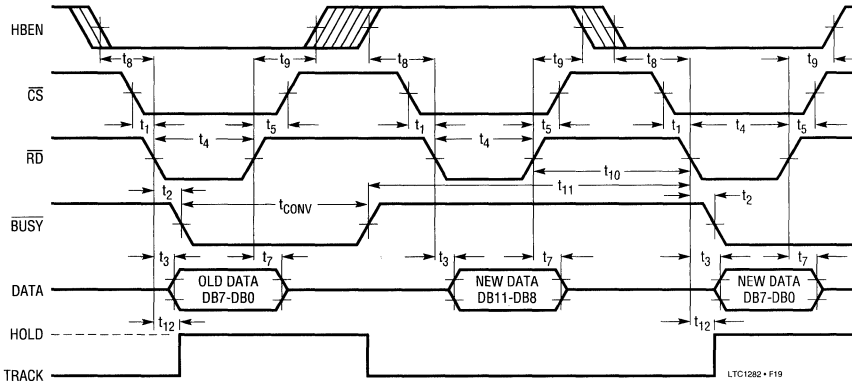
HBEN
$t_8$
$t_9$
$t_8$
$t_9$
$t_8$
$t_9$
$\overline{CS}$
$t_1$
$t_4$
$t_5$
$t_1$
$t_4$
$t_5$
$t_1$
$t_4$
$t_5$
$\overline{RD}$
$t_{10}$
$t_2$
$t_{11}$
$t_{CONV}$
$t_2$
$\overline{BUSY}$
$t_3$
$t_7$
$t_3$
$t_7$
$t_3$
$t_7$
DATA
OLD DATA DB7-DB0
NEW DATA DB11-DB8
NEW DATA DB7-DB0
$t_{12}$
$t_{12}$
HOLD
TRACK
LTC1282 • F19